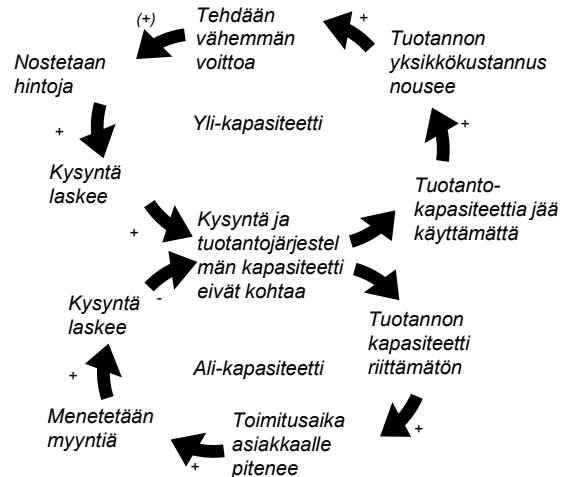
Tehdään vähemmän voittoa

(+)

+

Tuotannon yksikkökustannus nousee

Nostetaan hintoja

Yli-kapasiteetti

+

+

Kysyntä laskee

Tuotantokapasiteettia jää käyttämättä

+

Kysyntä ja tuotantojärjestelmän kapasiteetti eivät kohtaa

-

Kysyntä laskee

Tuotannon kapasiteetti riittämätön

Ali-kapasiteetti

+

Menetetään myyntiä

Toimitusaika asiakkaalle pitenee

+

+